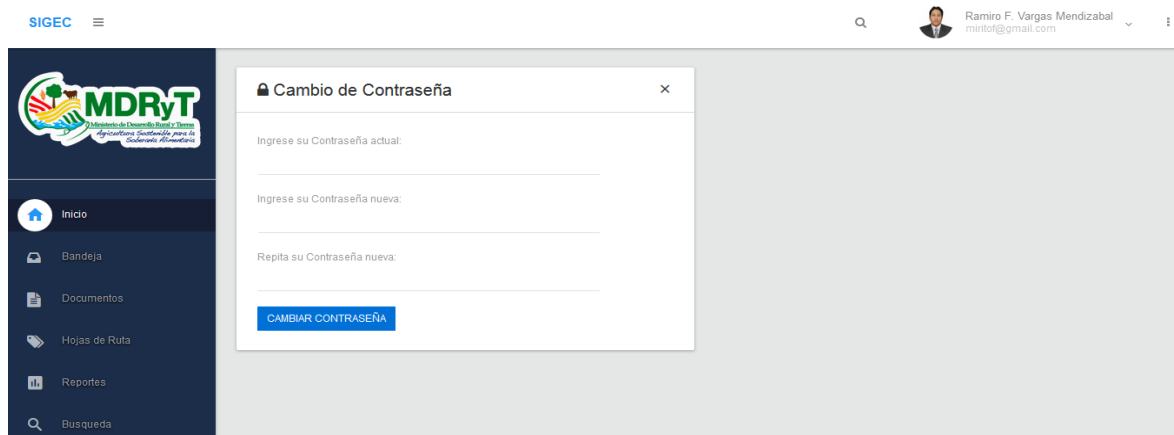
SIGEC ≡

Ramiro F. Vargas Mendizabal
miritof@gmail.com

MDRyT
Ministerio de Desarrollo Rural y Tierras
Agricultura Sostenible para la Soberanía Alimentaria

Inicio
Bandeja
Documentos
Hojas de Ruta
Reportes
Busqueda

Cambio de Contraseña ×

Ingrese su Contraseña actual:

Ingrese su Contraseña nueva:

Repita su Contraseña nueva:

CAMBIAR CONTRASEÑA